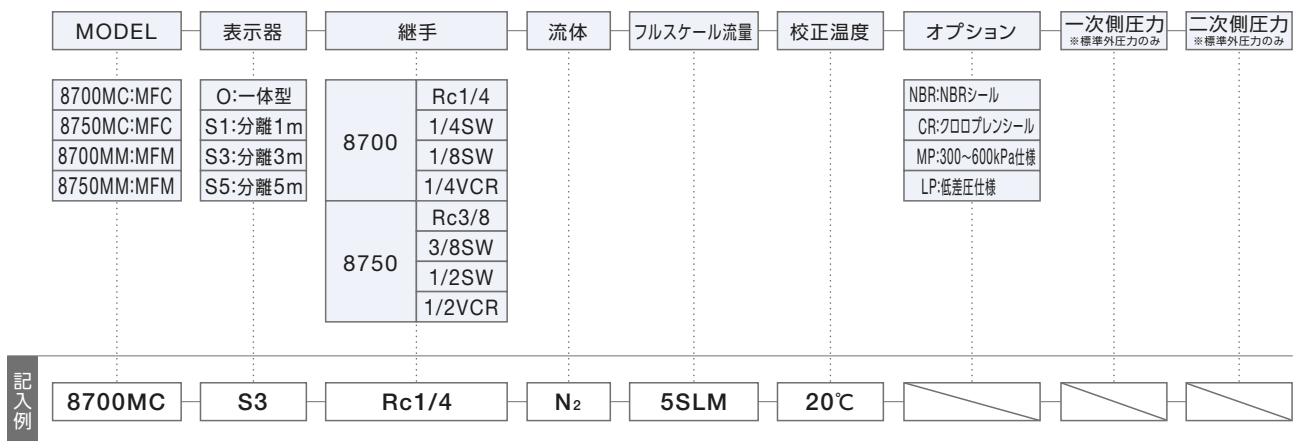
MODEL | 表示器 | 継手 | 流体 | フルスケール流量 | 校正温度 | オプション | 一次側圧力 ※標準外圧力のみ | 二次側圧力 ※標準外圧力のみ

8700MC:MFC
8750MC:MFC
8700MM:MFM
8750MM:MFM

O:一体型
S1:分離1m
S3:分離3m
S5:分離5m

| 8700 | Rc1/4 |
|---|---|
| | 1/4SW |
| | 1/8SW |
| | 1/4VCR |
| 8750 | Rc3/8 |
| | 3/8SW |
| | 1/2SW |
| | 1/2VCR |

NBR:NBRシール
CR:クロロプレンシール
MP:300~600kPa仕様
LP:低差圧仕様

記入例

8700MC | S3 | Rc1/4 | $N_2$ | 5SLM | 20℃